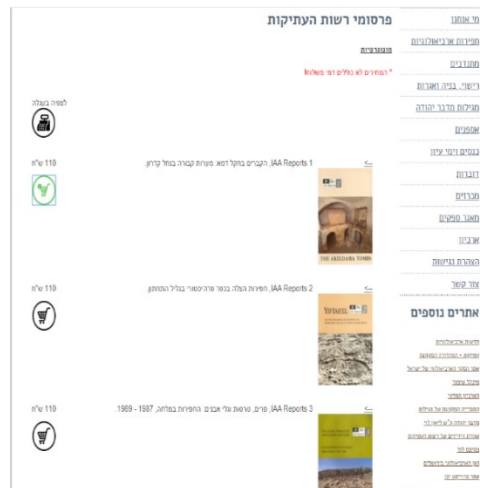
פרסומי רשות העתיקות

מונוגרפיות

* המחירים לא כוללים דמי משלוח

לסיום בעגלה

IAA Reports 1, הקברים בחקל דמא: מערות קבורה בנחל קדרון. 110 ש"ח

THE AKELDAMA TOMBS

IAA Reports 2, חפירות הצלה בכפר פרהיסטורי בגליל התחתון. 110 ש"ח

IAA Reports 3, פרים, טרסות וגלי אבנים: החפירות במלחה, 1987 - 1989. 110 ש"ח

מי אנחנו
חפירות ארכיאולוגיות
מתנדבים
רישוי, בניה ואכיפה
מגילות מדבר יהודה
אוספים
גנזים ימי עיון
דוברות
מכרזים
מאגר ספקים
ארכיון
הצהרת נגישות
צור קשר

אתרים נוספים

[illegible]
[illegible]
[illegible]
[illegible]
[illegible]
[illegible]
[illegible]
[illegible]
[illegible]
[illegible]
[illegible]